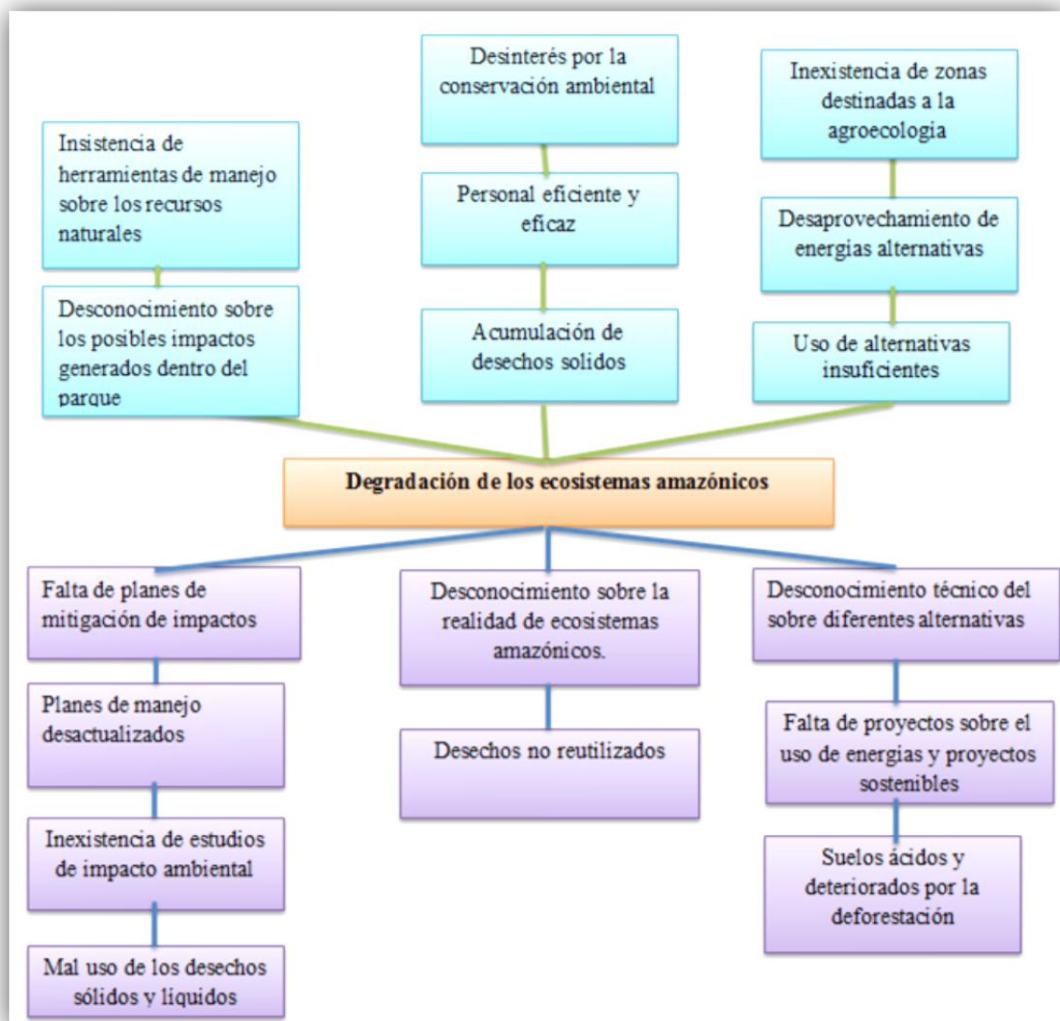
Insistencia de herramientas de manejo sobre los recursos naturales

Desconocimiento sobre los posibles impactos generados dentro del parque

Desinterés por la conservación ambiental

Personal eficiente y eficaz

Acumulación de desechos solidos

Inexistencia de zonas destinadas a la agroecologia

Desaprovechamiento de energias alternativas

Uso de alternativas insuficientes

Degradación de los ecosistemas amazónicos

Falta de planes de mitigación de impactos

Planes de manejo desactualizados

Inexistencia de estudios de impacto ambiental

Mal uso de los desechos sólidos y liquidos

Desconocimiento sobre la realidad de ecosistemas amazónicos.

Desechos no reutilizados

Desconocimiento técnico del sobre diferentes alternativas

Falta de proyectos sobre el uso de energias y proyectos sostenibles

Suelos ácidos y deteriorados por la deforestación